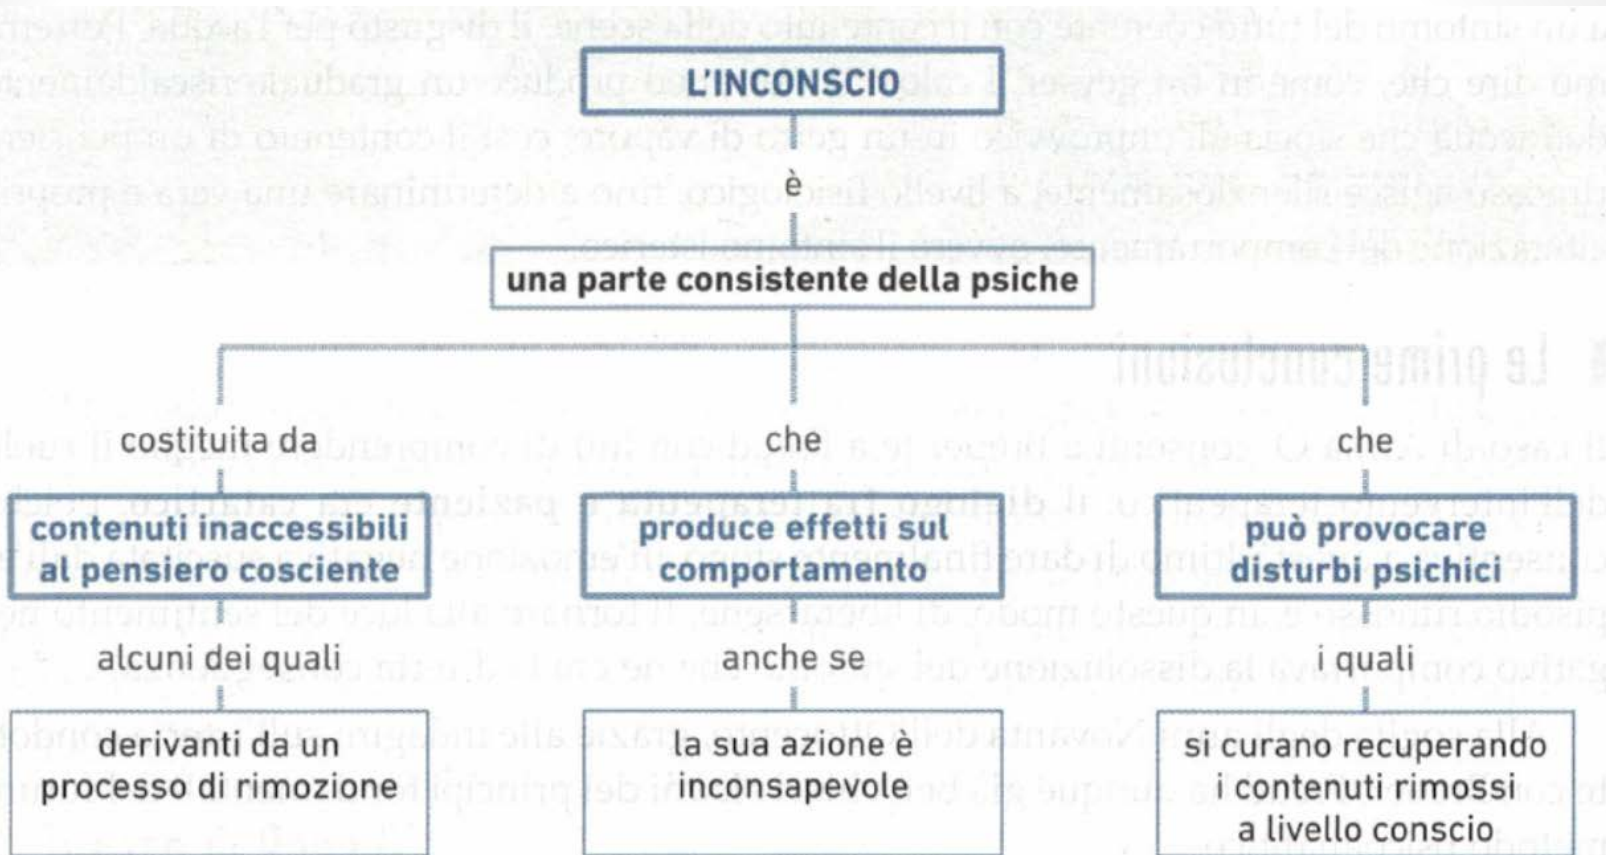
L'INCONSCIO

è

una parte consistente della psiche

costituita da

contenuti inaccessibili al pensiero cosciente

alcuni dei quali

derivanti da un processo di rimozione

che

produce effetti sul comportamento

anche se

la sua azione è inconsapevole

che

può provocare disturbi psichici

i quali

si curano recuperando i contenuti rimossi a livello conscio